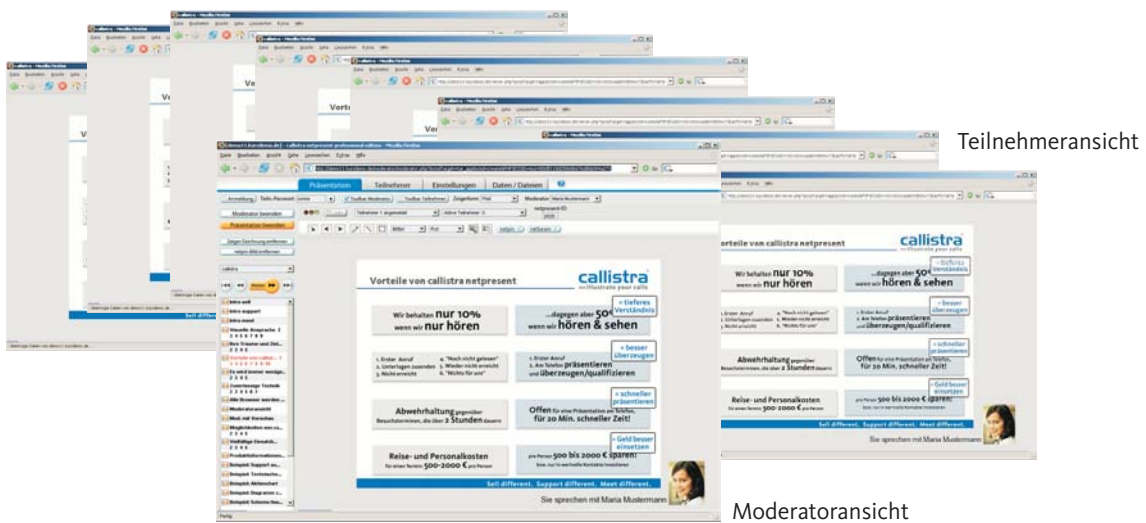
Teilnehmeransicht

Präsentation Teilnehmer Einstellungen Daten / Dateien

Moderator beenden

Präsentation beenden

Vorteile von callistra netpresent

callistra
illustrate your calls

Wir behalten nur 10% wenn wir nur hören

...dagegen aber 50% wenn wir hören & sehen

= tieferes Verständnis

1. Erster Anruf
2. Unterlagen zusenden
3. Nicht erreicht

4. "Noch nicht gelesen"
5. Wieder nicht erreicht
6. "Nichts für uns"

1. Erster Anruf
2. Am Telefon präsentieren und überzeugen/qualifizieren

= besser überzeugen

Abwehrhaltung gegenüber Besuchsterminen, die über 2 Stunden dauern

Offen für eine Präsentation am Telefon, für 20 Min. schneller Zeit!

= schneller präsentieren

Reise- und Personalkosten für einen Termin 500-2000 € pro Person

pro Person 500 bis 2000 € sparen!

= Geld besser einsetzen

Sell different. Support different. Meet different.

Sie sprechen mit Maria Mustermann

Moderatoransicht